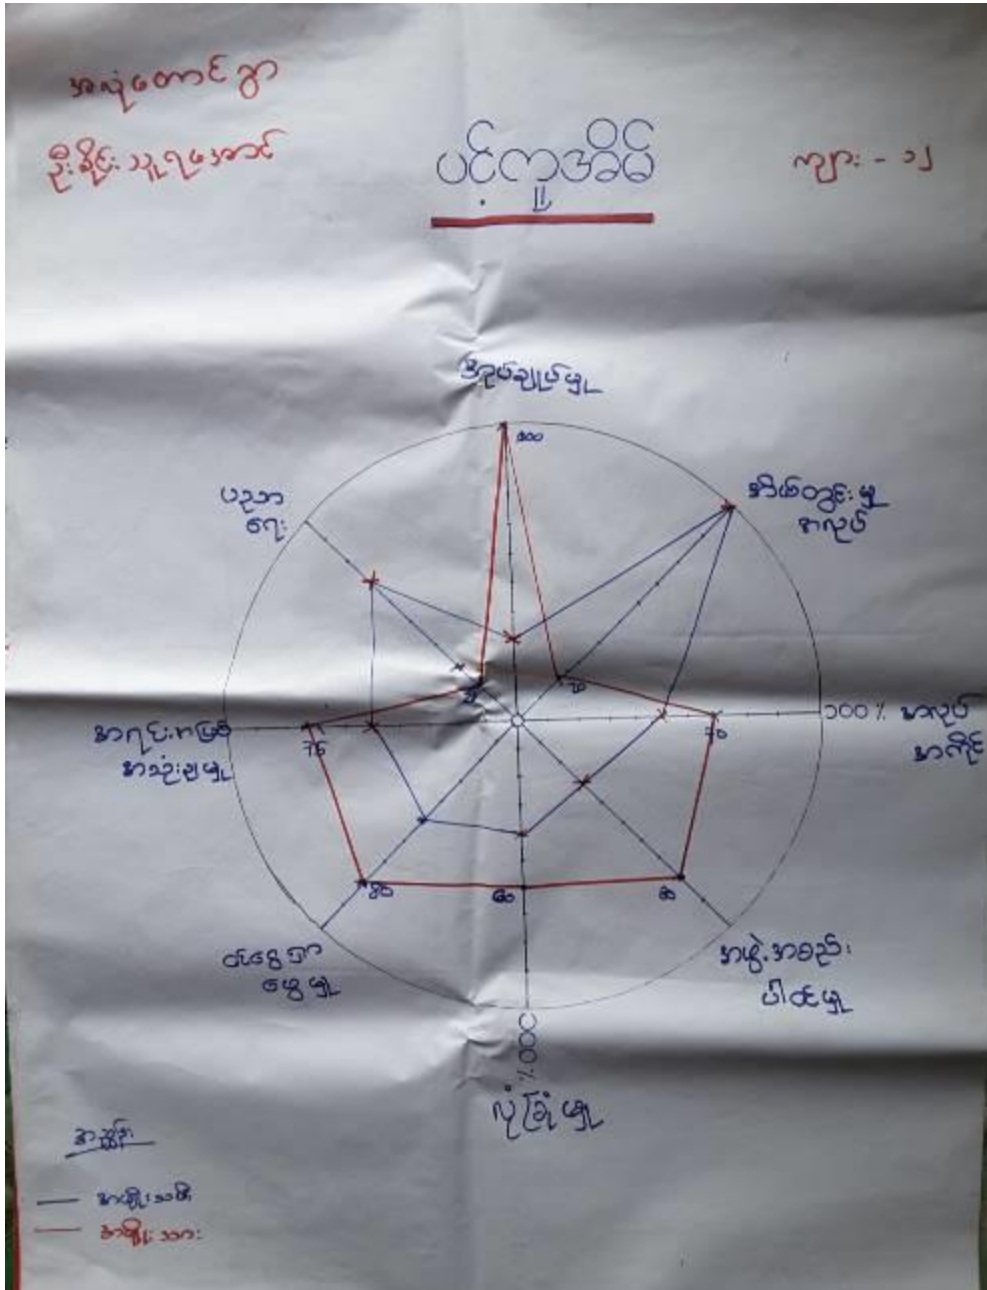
အလုံတောင်ရွာ

ဦးစိုး သူဝင်းအောင်

ပင်ကာအိမ်

ကျား - ၁၂

အုပ်ချုပ်မှု

၁၀၀

အဖွဲ့ဖွဲ့စည်းမှု အလုပ်

ပညာရေး

၁၀၀% အလုပ် အကိုင်

အကျိုးအမြတ် အသုံးချမှု

၇၅

၇၀

၅၀

၈၀

၈၀

၈၀

ငွေစုဘဏ် ဖွေမှု

အဖွဲ့အစည်း ပါဝင်မှု

၁၀၀%

ပံ့ပိုးမှု

အညွှန်း

— အမျိုးသမီး

— အမျိုးသား